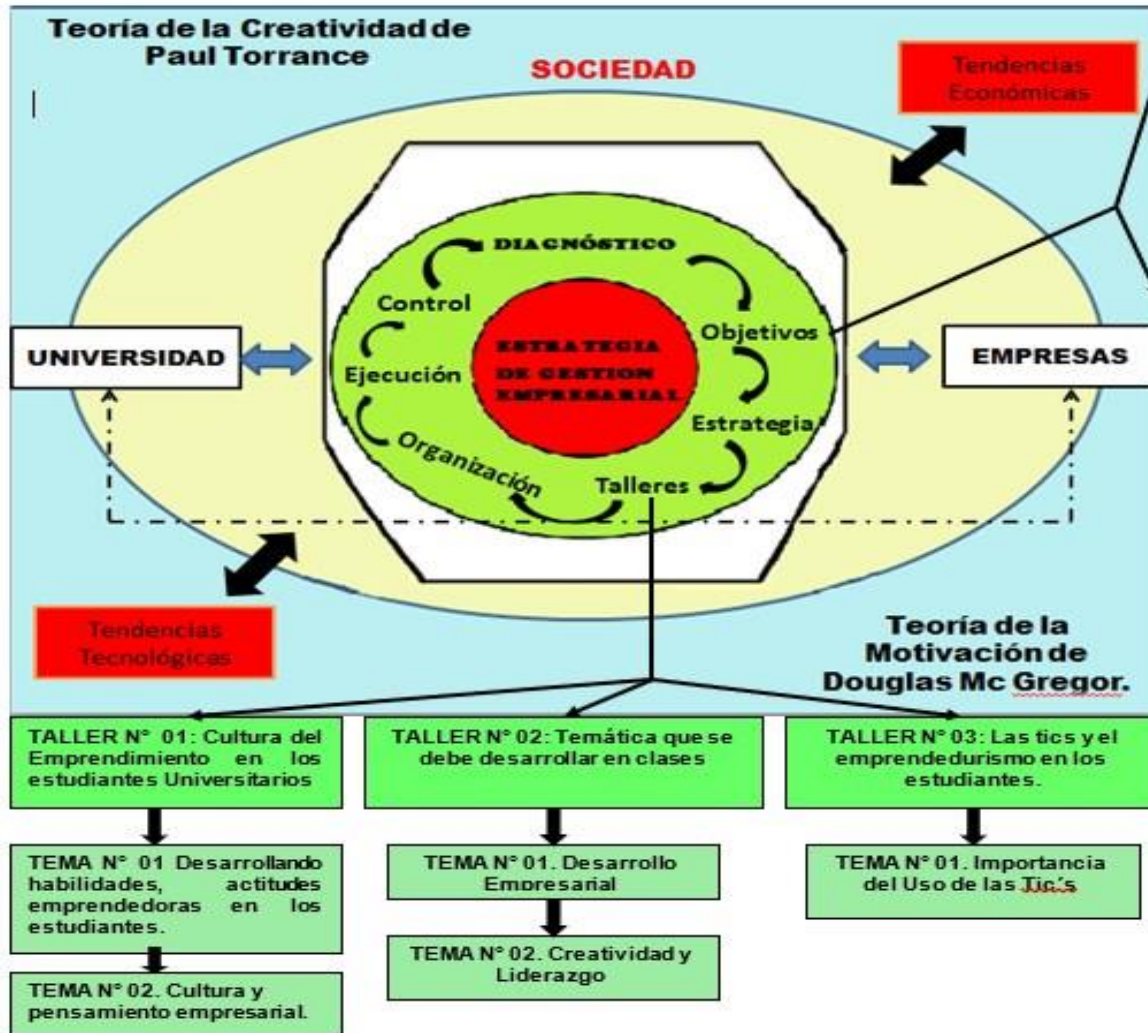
Teoría de la Creatividad de Paul Torrance

SOCIEDAD

Tendencias Económicas

DIAGNÓSTICO

Control

Objetivos

UNIVERSIDAD

ESTRATEGIA DE GESTION EMPRESARIAL

EMPRESAS

Ejecución

Estrategia

Organización

Talleres

Tendencias Tecnológicas

Teoría de la Motivación de Douglas Mc Gregor.

TALLER N° 01: Cultura del Emprendimiento en los estudiantes Universitarios

TALLER N° 02: Temática que se debe desarrollar en clases

TALLER N° 03: Las tics y el emprendedurismo en los estudiantes.

TEMA N° 01 Desarrollando habilidades, actitudes emprendedoras en los estudiantes.

TEMA N° 01. Desarrollo Empresarial

TEMA N° 01. Importancia del Uso de las Tic´s

TEMA N° 02. Creatividad y Liderazgo

TEMA N° 02. Cultura y pensamiento empresarial.